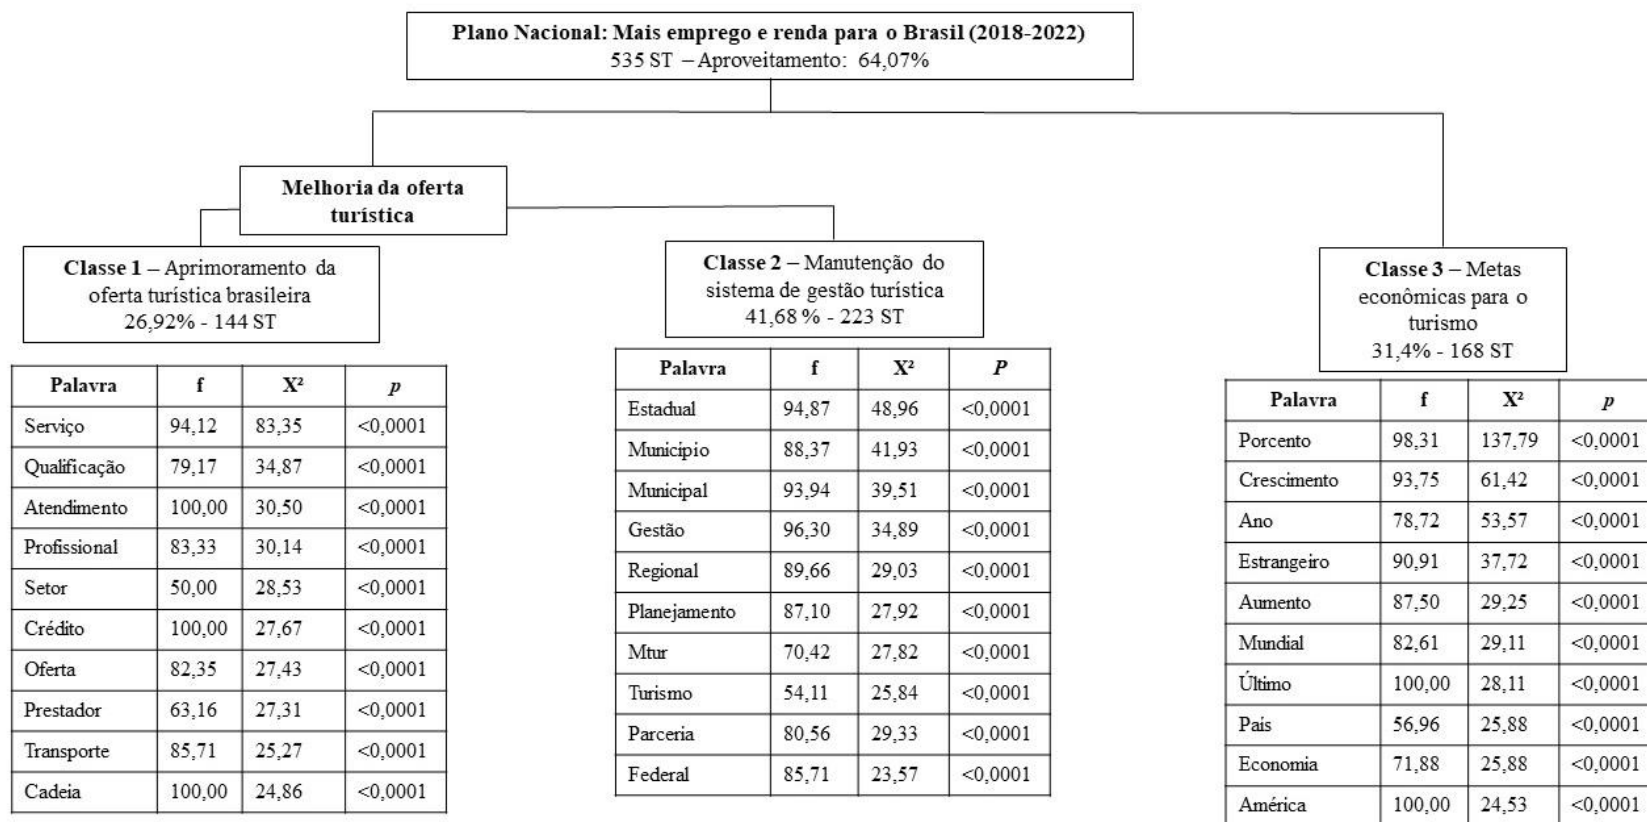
**Plano Nacional: Mais emprego e renda para o Brasil (2018-2022)**
535 ST – Aproveitamento: 64,07%

**Melhoria da oferta turística**

**Classe 1** – Aprimoramento da oferta turística brasileira
26,92% - 144 ST

| Palavra | f | X² | *p* |
|---|---|---|---|
| Serviço | 94,12 | 83,35 | <0,0001 |
| Qualificação | 79,17 | 34,87 | <0,0001 |
| Atendimento | 100,00 | 30,50 | <0,0001 |
| Profissional | 83,33 | 30,14 | <0,0001 |
| Setor | 50,00 | 28,53 | <0,0001 |
| Crédito | 100,00 | 27,67 | <0,0001 |
| Oferta | 82,35 | 27,43 | <0,0001 |
| Prestador | 63,16 | 27,31 | <0,0001 |
| Transporte | 85,71 | 25,27 | <0,0001 |
| Cadeia | 100,00 | 24,86 | <0,0001 |

**Classe 2** – Manutenção do sistema de gestão turística
41,68 % - 223 ST

| Palavra | f | X² | *P* |
|---|---|---|---|
| Estadual | 94,87 | 48,96 | <0,0001 |
| Município | 88,37 | 41,93 | <0,0001 |
| Municipal | 93,94 | 39,51 | <0,0001 |
| Gestão | 96,30 | 34,89 | <0,0001 |
| Regional | 89,66 | 29,03 | <0,0001 |
| Planejamento | 87,10 | 27,92 | <0,0001 |
| Mtur | 70,42 | 27,82 | <0,0001 |
| Turismo | 54,11 | 25,84 | <0,0001 |
| Parceria | 80,56 | 29,33 | <0,0001 |
| Federal | 85,71 | 23,57 | <0,0001 |

**Classe 3** – Metas econômicas para o turismo
31,4% - 168 ST

| Palavra | f | X² | *p* |
|---|---|---|---|
| Porcento | 98,31 | 137,79 | <0,0001 |
| Crescimento | 93,75 | 61,42 | <0,0001 |
| Ano | 78,72 | 53,57 | <0,0001 |
| Estrangeiro | 90,91 | 37,72 | <0,0001 |
| Aumento | 87,50 | 29,25 | <0,0001 |
| Mundial | 82,61 | 29,11 | <0,0001 |
| Último | 100,00 | 28,11 | <0,0001 |
| País | 56,96 | 25,88 | <0,0001 |
| Economia | 71,88 | 25,88 | <0,0001 |
| América | 100,00 | 24,53 | <0,0001 |